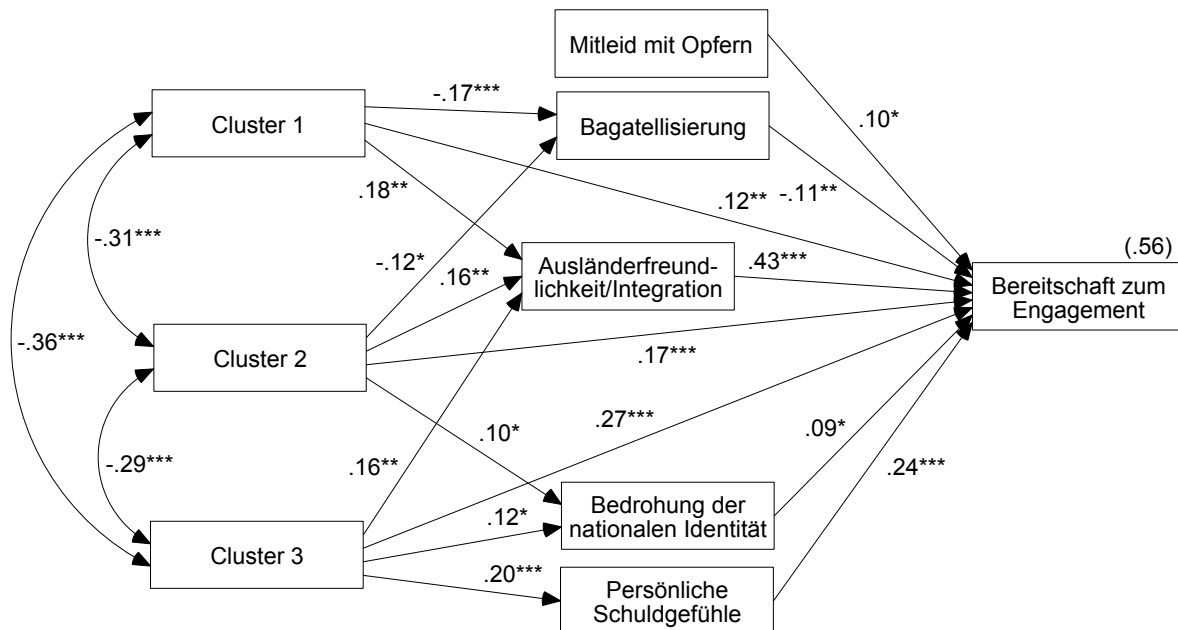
Mitleid mit Opfern

Cluster 1

-.17***

Bagatellisierung

.10*

.18**

.12**

-.11**

-.31***

-.12*

Ausländerfreundlichkeit/Integration

.16**

.43***

(.56)

Bereitschaft zum Engagement

-.36***

Cluster 2

.17***

.10*

.27***

.09*

-.29***

.16**

.24***

Bedrohung der nationalen Identität

.12*

Cluster 3

.20***

Persönliche Schuldgefühle